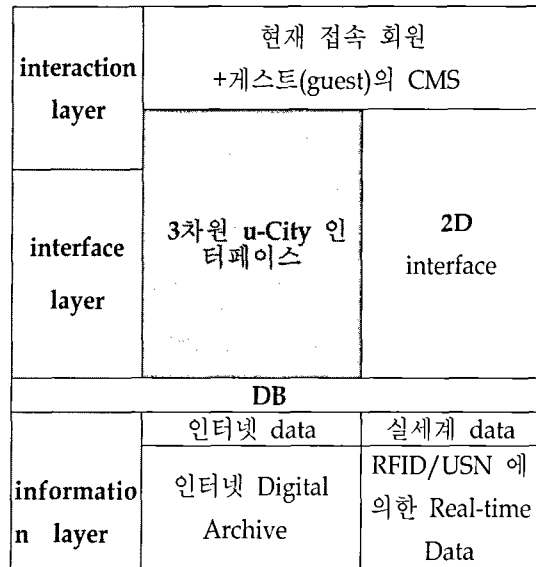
| interaction layer | 현재 접속 회원 +게스트(guest)의 CMS | |
|---|---|---|
| interface layer | 3차원 u-City 인터페이스 | 2D interface |
| DB | | |
| | 인터넷 data | 실세계 data |
| informatio n layer | 인터넷 Digital Archive | RFID/USN 에 의한 Real-time Data |